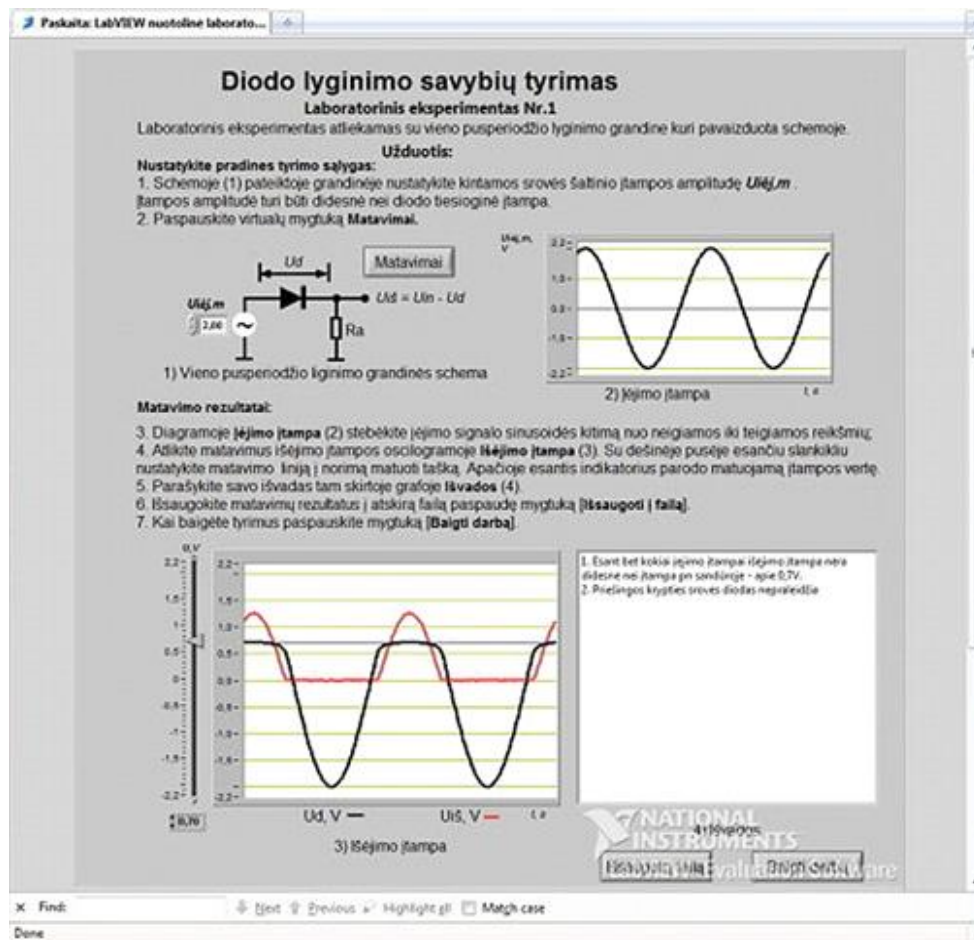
Paskaita: LabVIEW nuotoline laborato...

Diodo lyginimo savybių tyrimas
Laboratorinis eksperimentas Nr.1
Laboratorinis eksperimentas atliekamas su vieno pusperiodžio lyginimo grandine kuri pavaizduota schemoje.

Užduotis:
Nustatykite pradines tyrimo sąlygas:
1. Schemoje (1) pateiktoje grandinėje nustatykite kintamos srovės šaltinio įtampos amplitudę Uiėj.m . Įtampos amplitudė turi būti didesnė nei diodo tiesioginė įtampa.
2. Paspauskite virtualų mygtuką Matavimai.

Matavimai

Ud

Uiėj.m

2,00

Ud = Uin - Ud

Ra

1) Vieno pusperiodžio liginimo grandinės schema

Uiėj.m, V

2,2
1,1
0,0
-1,1
-2,2

2) Įėjimo įtampa

t, s

Matavimo rezultatai:

3. Diagramoje įėjimo įtampa (2) stebėkite įėjimo signalo sinusoidės kitimą nuo neigiamos iki teigiamos reikšmių.
4. Atlikite matavimus išėjimo įtampos oscilogramoje išėjimo įtampa (3). Su dešinėje pusėje esančiu slankikliu nustatykite matavimo liniją į norimą matuoti tašką. Apačioje esantis indikatorius parodo matuojamą įtampos vertę.
5. Parašykite savo išvadas tam skirtoje grafoje Išvados (4).
6. Išsaugokite matavimų rezultatus į atskirą failą paspaudę mygtuką [Išsaugoti į failą].
7. Kai baigėte tyrimus paspauskite mygtuką [Baigti darbą].

U, V
2,2
1,5
1
0,5
0
-0,5
-1
-1,5
-2,2

2,2
1,5
1,0
0,5
0,0
-0,5
-1,0
-1,5
-2,2

0,70

Ud, V
Uiš, V
t, s

3) Išėjimo įtampa

1. Esant bet kokiai įėjimo įtampai išėjimo įtampa nėra didesnė nei įtampa pn sandūroje - apie 0,7V.
2. Priešingos krypties srovės diodas nepraleidžia

4) Išvados

NATIONAL INSTRUMENTS

Išsaugoti į failą

Baigti darbą

Find:
Next
Previous
Highlight all
Match case

Done